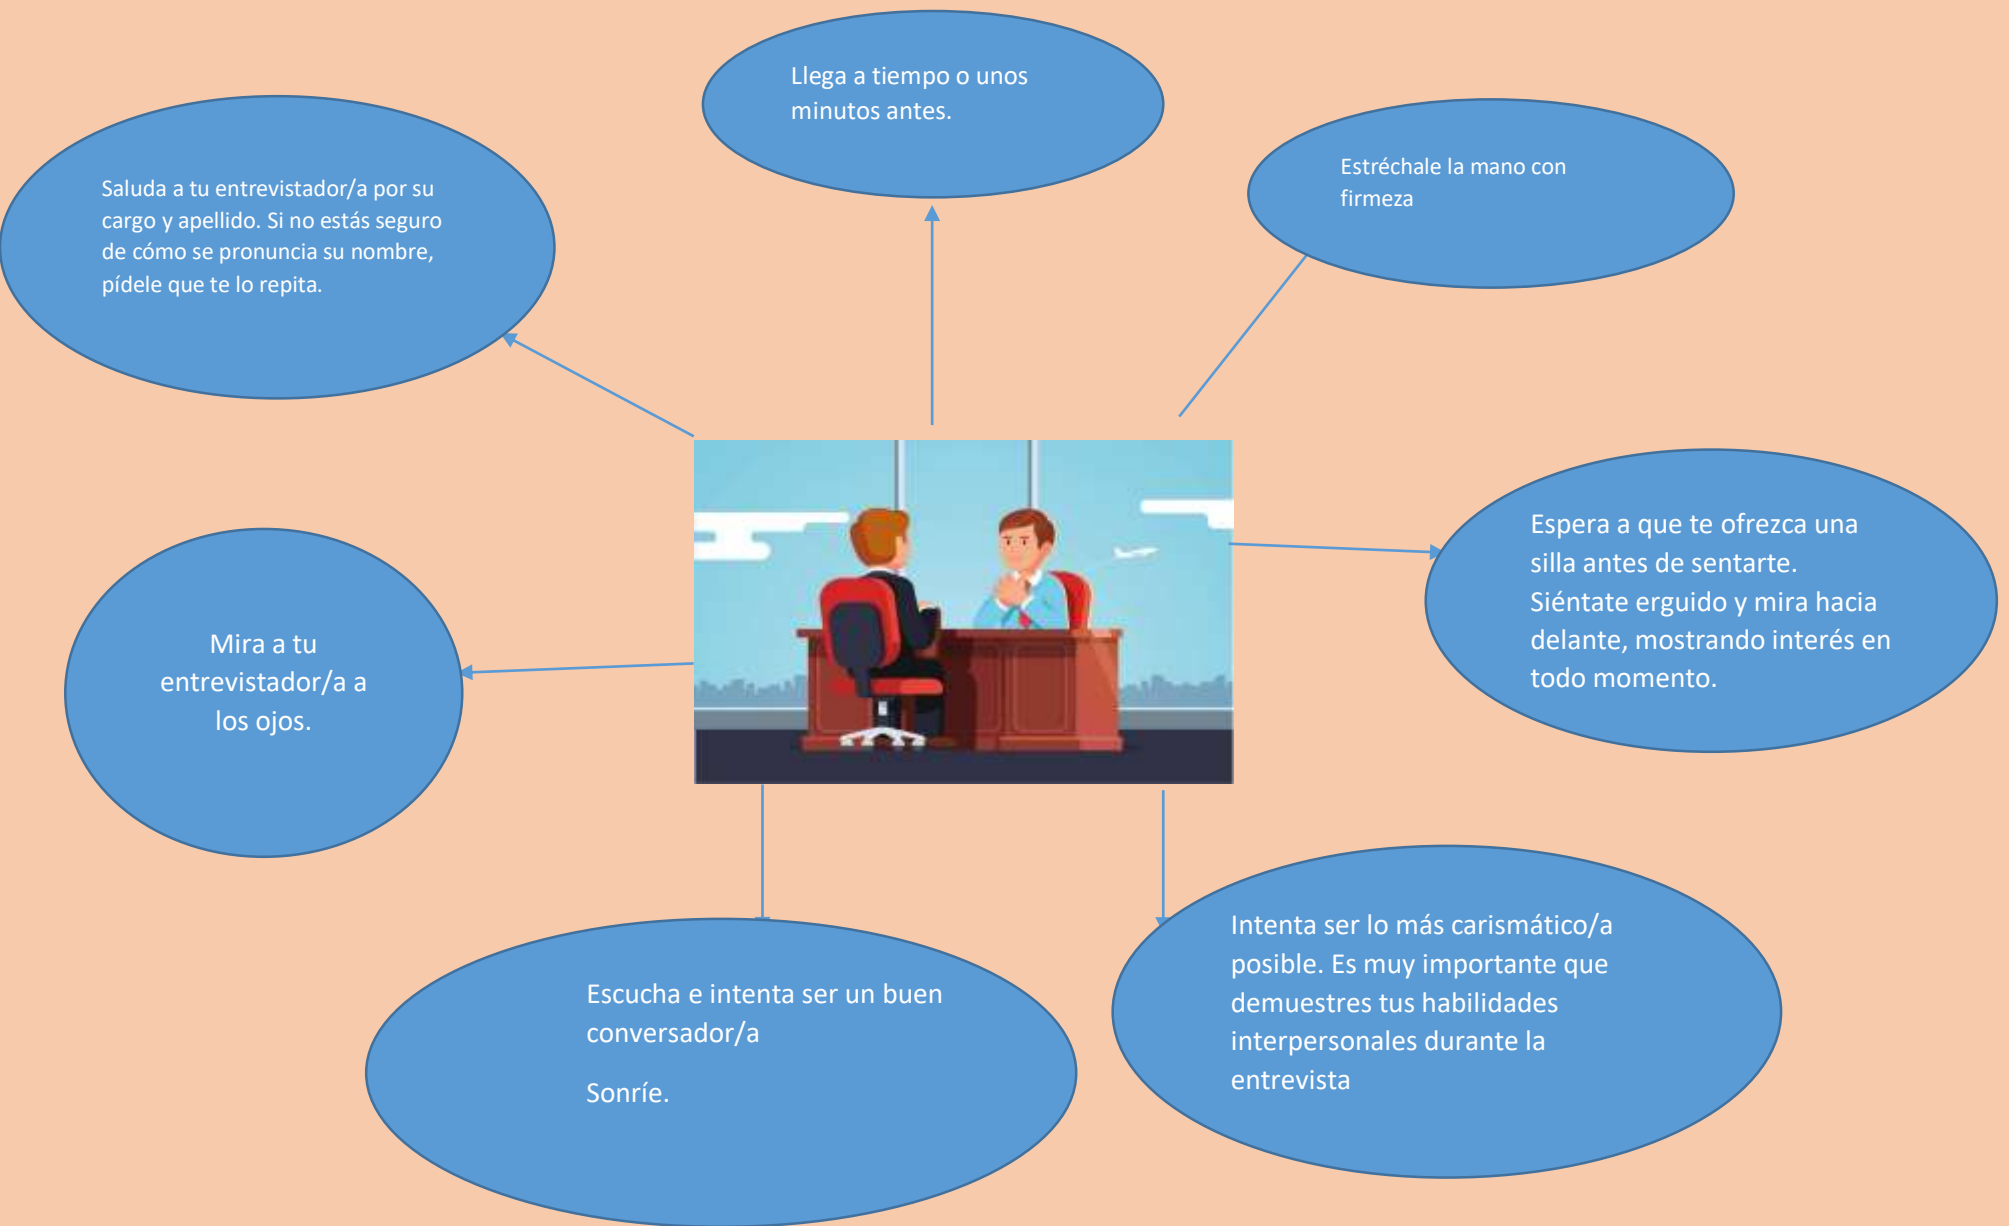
Llega a tiempo o unos minutos antes.

Saluda a tu entrevistador/a por su cargo y apellido. Si no estás seguro de cómo se pronuncia su nombre, pídele que te lo repita.

Estréchale la mano con firmeza

Espera a que te ofrezca una silla antes de sentarte. Siéntate erguido y mira hacia delante, mostrando interés en todo momento.

Mira a tu entrevistador/a a los ojos.

Escucha e intenta ser un buen conversador/a

Sonríe.

Intenta ser lo más carismático/a posible. Es muy importante que demuestres tus habilidades interpersonales durante la entrevista